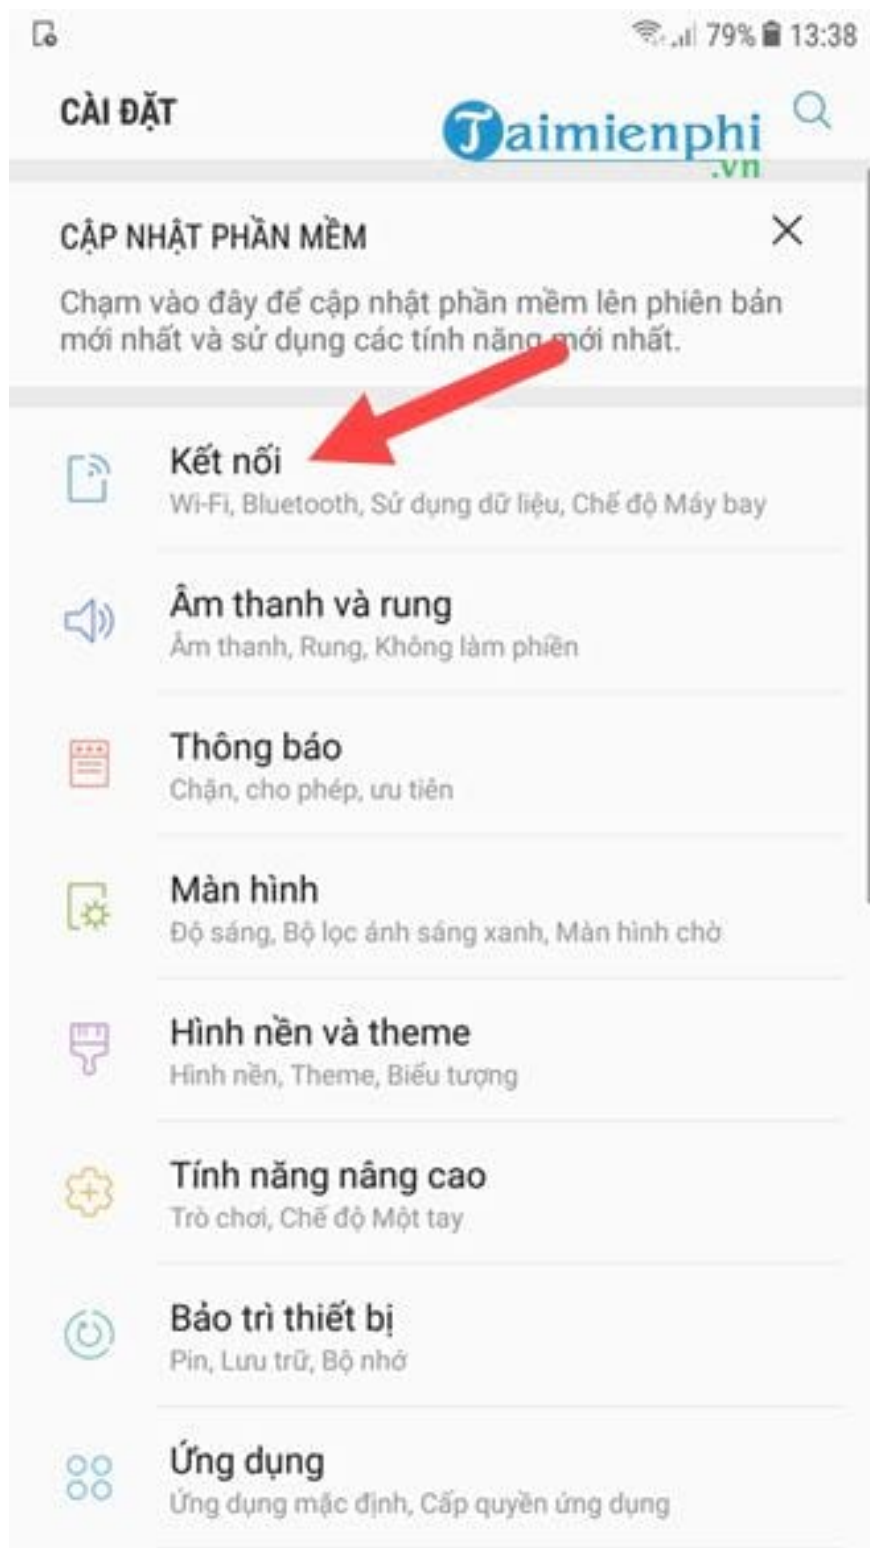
79% 13:38

CÀI ĐẶT

Taimienphi.vn

CẬP NHẬT PHẦN MỀM

Chạm vào đây để cập nhật phần mềm lên phiên bản mới nhất và sử dụng các tính năng mới nhất.

Kết nối
Wi-Fi, Bluetooth, Sử dụng dữ liệu, Chế độ Máy bay

Âm thanh và rung
Âm thanh, Rung, Không làm phiền

Thông báo
Chặn, cho phép, ưu tiên

Màn hình
Độ sáng, Bộ lọc ánh sáng xanh, Màn hình chờ

Hình nền và theme
Hình nền, Theme, Biểu tượng

Tính năng nâng cao
Trò chơi, Chế độ Một tay

Bảo trì thiết bị
Pin, Lưu trữ, Bộ nhớ

Ứng dụng
Ứng dụng mặc định, Cấp quyền ứng dụng